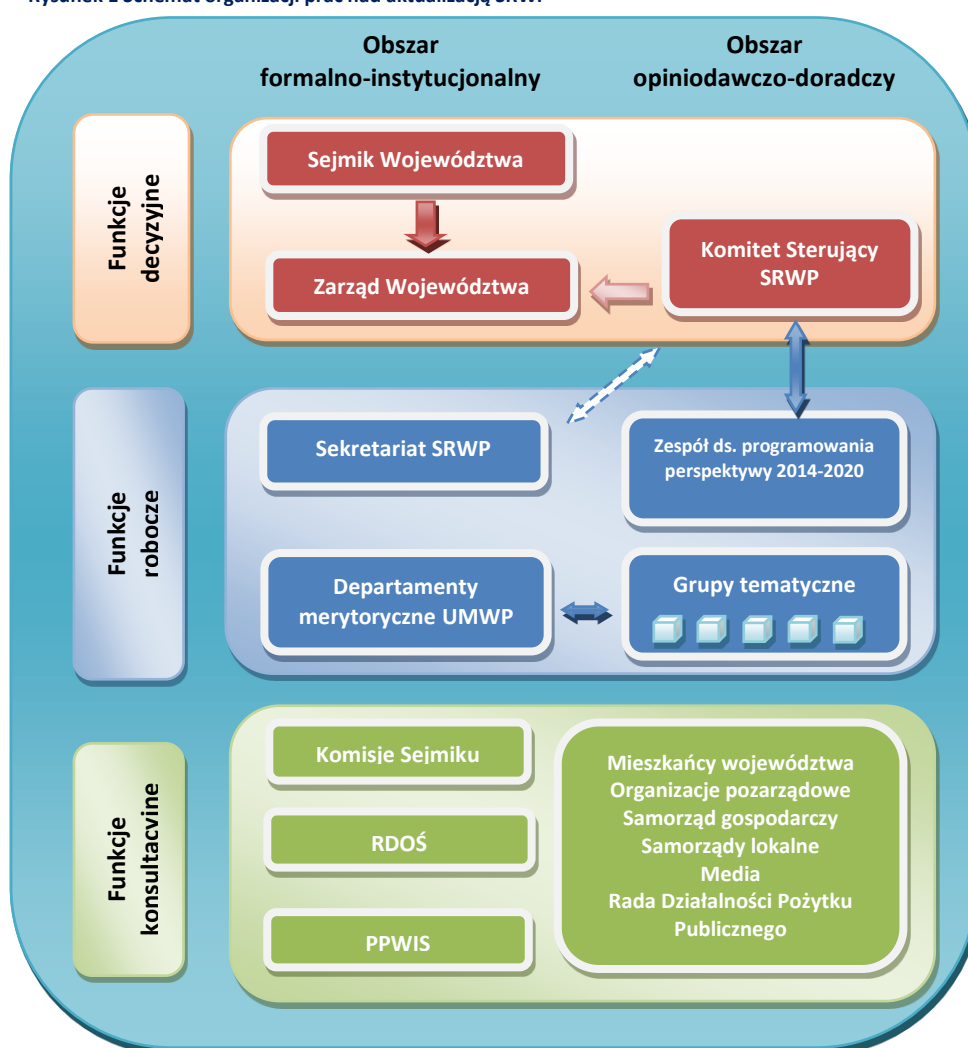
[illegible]

Obszar formalno-instytucjonalny

Obszar opiniodawczo-doradczy

Funkcje decyzyjne

Sejmik Województwa

Zarząd Województwa

Komitet Sterujący SRWP

Funkcje robocze

Sekretariat SRWP

Zespół ds. programowania perspektywy 2014-2020

Departamenty merytoryczne UMWP

Grupy tematyczne

Funkcje konsultacvine

Komisje Sejmiku

RDOŚ

PPWIS

Mieszkańcy województwa
Organizacje pozarządowe
Samorząd gospodarczy
Samorządy lokalne
Media
Rada Działalności Pożytku Publicznego